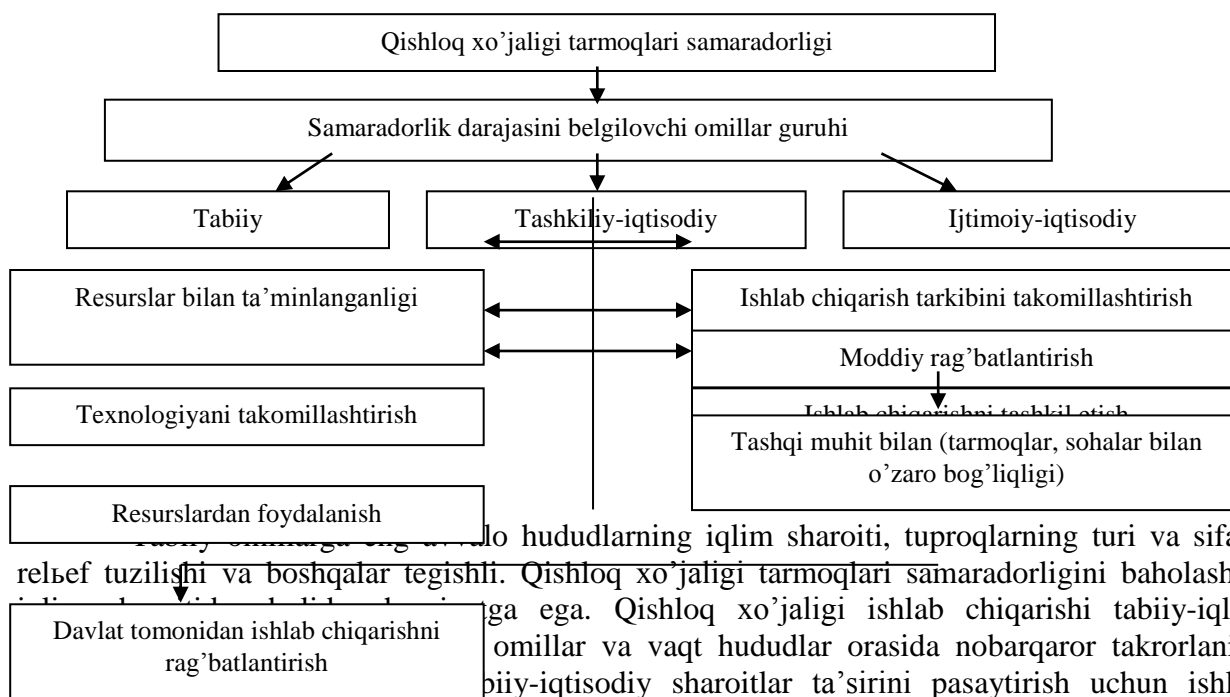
Qishloq xo'jaligi tarmoqlari samaradorligi

Samaradorlik darajasini belgilovchi omillar guruhi

Tabiiy

Tashkiliy-iqtisodiy

Ijtimoiy-iqtisodiy

Resurslar bilan ta'minlanganligi

Ishlab chiqarish tarkibini takomillashtirish

Moddiy rag'batlantirish

Texnologiyani takomillashtirish

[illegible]

Tashqi muhit bilan (tarmoqlar, sohalar bilan o'zaro bog'liqligi)

Resurslardan foydalanish

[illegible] hududlarning iqlim sharoiti, tuproqlarning turi va sif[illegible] relьef tuzilishi va boshqalar tegishli. Qishloq xo'jaligi tarmoqlari samaradorligini baholash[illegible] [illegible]ga ega. Qishloq xo'jaligi ishlab chiqarishi tabiiy-iql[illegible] omillar va vaqt hududlar orasida nobarqaror takrorlan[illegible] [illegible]biiy-iqtisodiy sharoitlar ta'sirini pasaytirish uchun ishl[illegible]

Davlat tomonidan ishlab chiqarishni rag'batlantirish